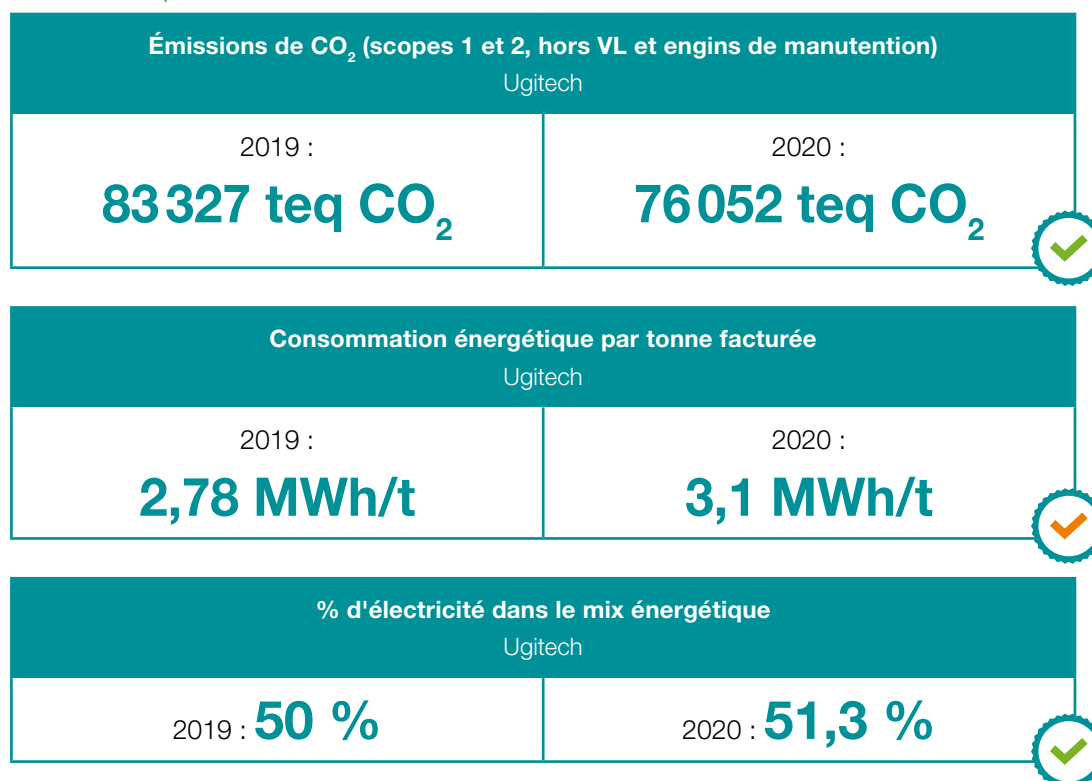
| Émissions de $CO_2$ (scopes 1 et 2, hors VL et engins de manutention) Ugitech | |
|---|---|
| 2019 : 83 327 teq $CO_2$ | 2020 : 76 052 teq $CO_2$ |

| Consommation énergétique par tonne facturée Ugitech | |
|---|---|
| 2019 : 2,78 MWh/t | 2020 : 3,1 MWh/t |

| % d'électricité dans le mix énergétique Ugitech | |
|---|---|
| 2019 : 50 % | 2020 : 51,3 % |